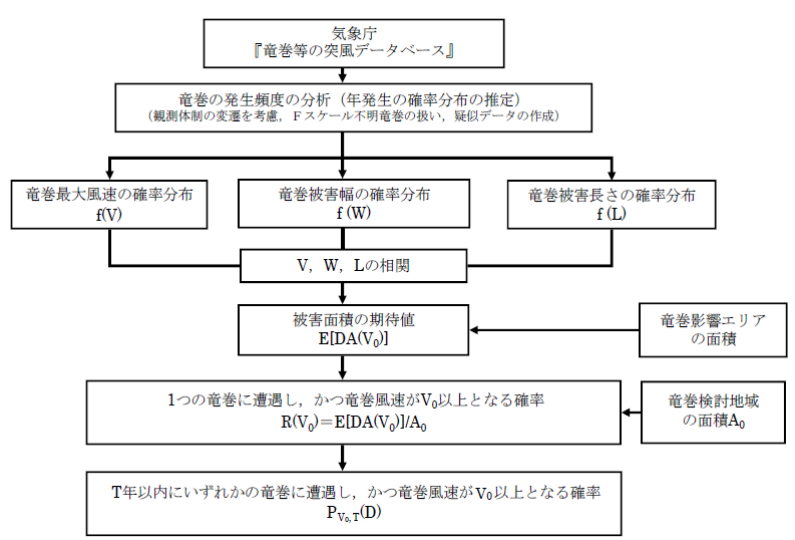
気象庁
『竜巻等の突風データベース』

竜巻の発生頻度の分析（年発生の確率分布の推定）
（観測体制の変遷を考慮，Ｆスケール不明竜巻の扱い，疑似データの作成）

竜巻最大風速の確率分布
f(V)

竜巻被害幅の確率分布
f (W)

竜巻被害長さの確率分布
f (L)

V，W，Lの相関

被害面積の期待値
$E[DA(V_0)]$

竜巻影響エリア
の面積

1つの竜巻に遭遇し，かつ竜巻風速が$V_0$以上となる確率
$R(V_0) = E[DA(V_0)]/A_0$

竜巻検討地域
の面積$A_0$

T年以内にいずれかの竜巻に遭遇し，かつ竜巻風速が$V_0$以上となる確率
$P_{V_0,T}(D)$